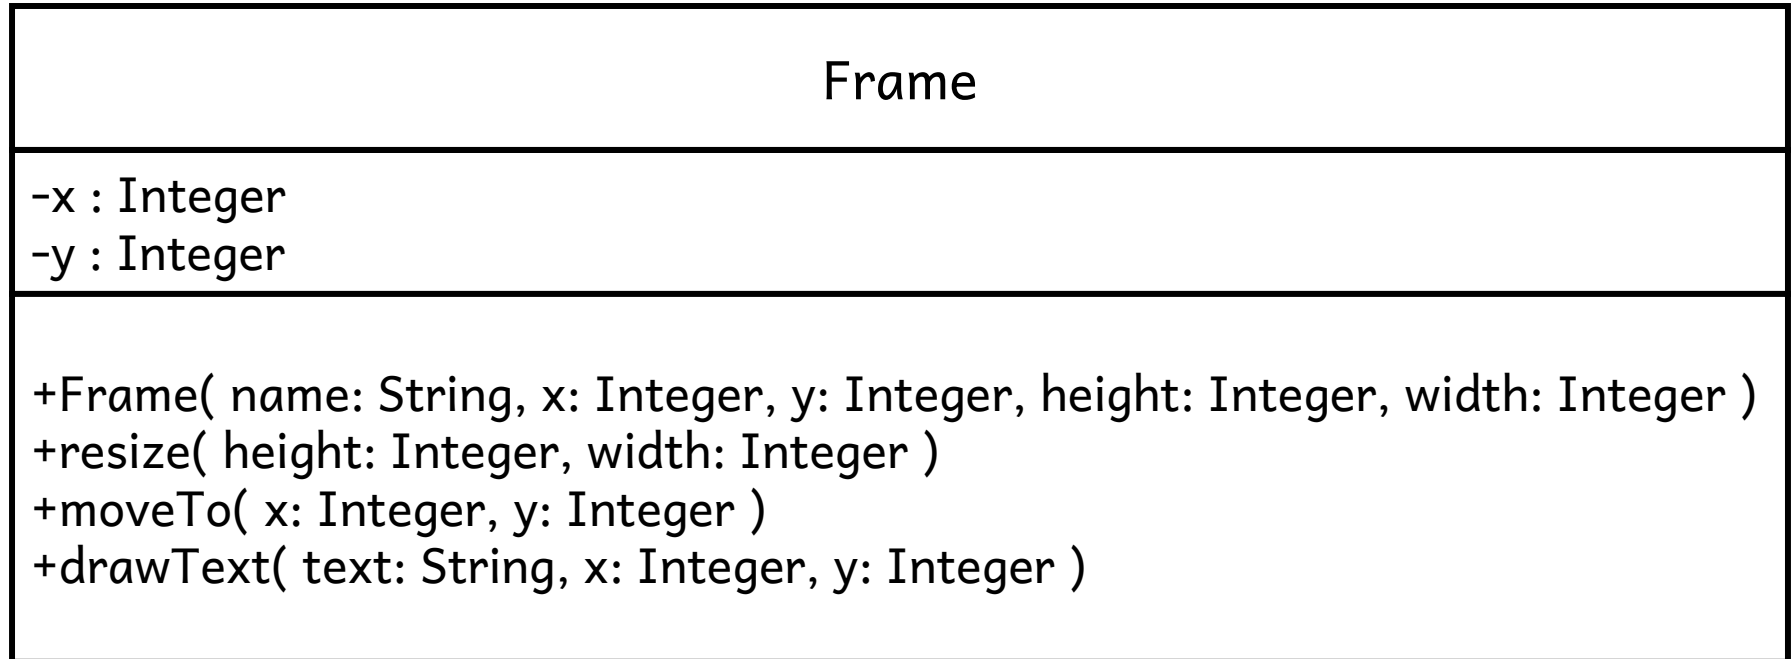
Frame

-x : Integer
-y : Integer

+Frame( name: String, x: Integer, y: Integer, height: Integer, width: Integer )
+resize( height: Integer, width: Integer )
+moveTo( x: Integer, y: Integer )
+drawText( text: String, x: Integer, y: Integer )